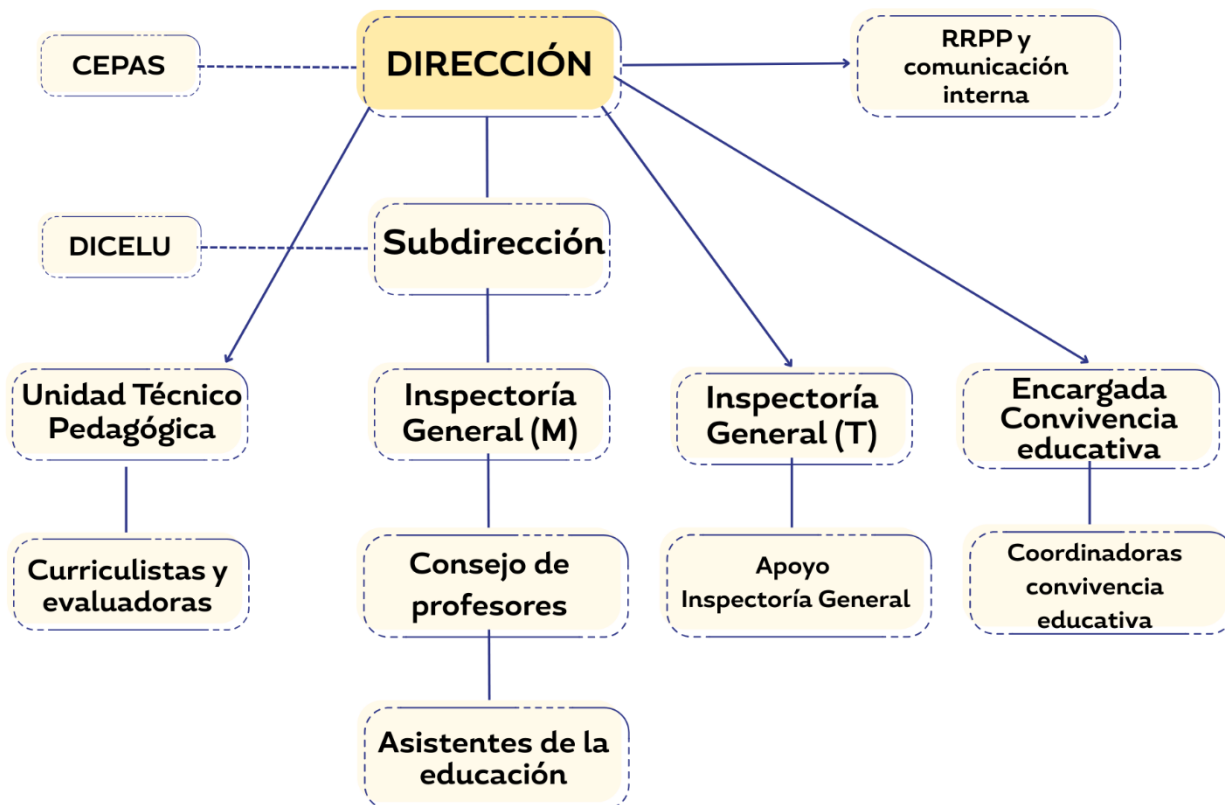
CEPAS

DIRECCIÓN

RRPP y comunicación interna

DICELU

Subdirección

Unidad Técnico Pedagógica

Curriculistas y evaluadoras

Inspectoría General (M)

Consejo de profesores

Asistentes de la educación

Inspectoría General (T)

Apoyo Inspectoría General

Encargada Convivencia educativa

Coordinadoras convivencia educativa